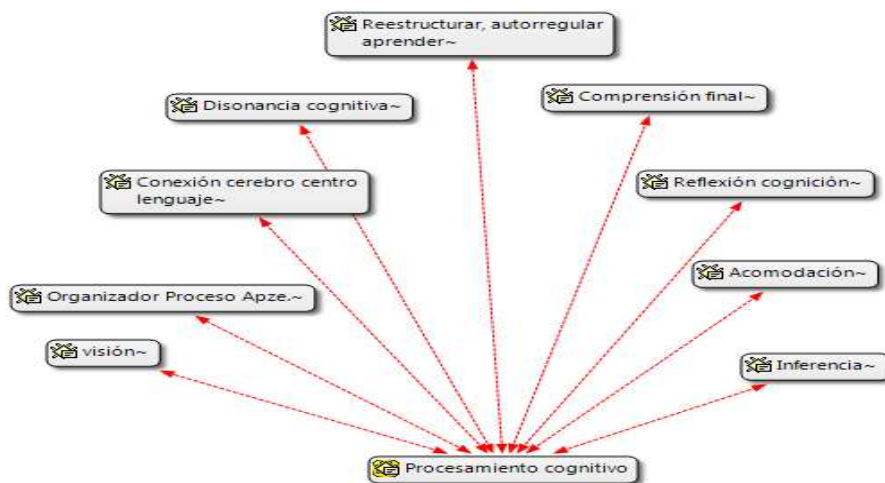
Reestructurar, autorregular aprender~

Disonancia cognitiva~

Comprensión final~

Conexión cerebro centro lenguaje~

Reflexión cognición~

Acomodación~

Organizador Proceso Apze.~

visión~

Inferencia~

Procesamiento cognitivo